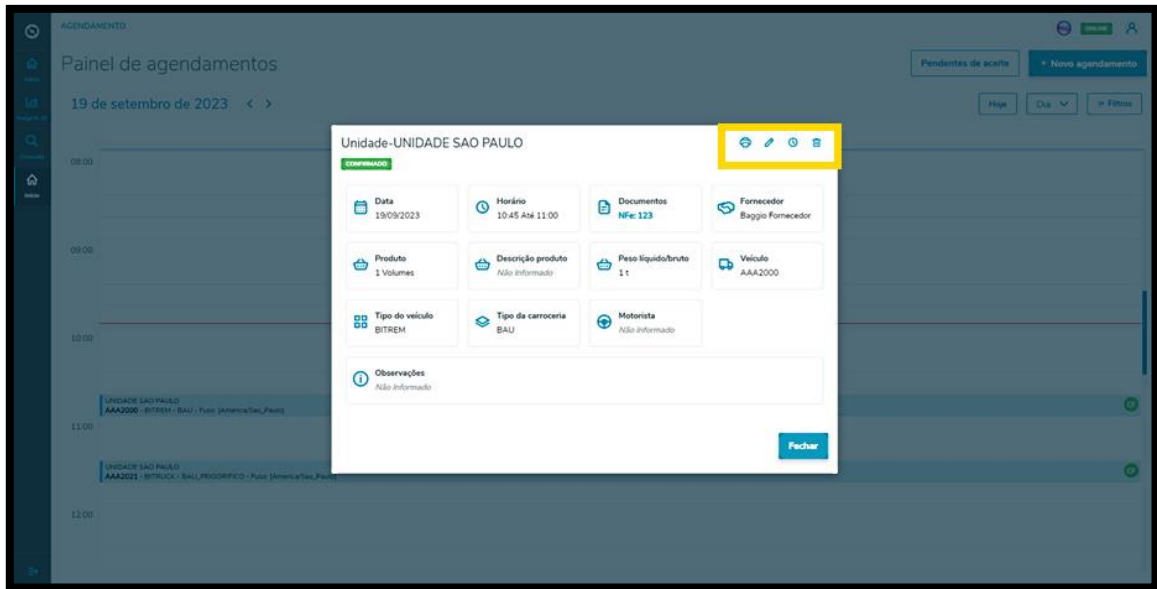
AGENDAMENTO

ONLINE

Painel de agendamentos

Pendentes de aceite

+ Novo agendamento

19 de setembro de 2023 < >

Hoje

Dia

Filtros

08:00

09:00

10:00

11:00

12:00

UNIDADE SAO PAULO
AAA2000 - BITREM - BAU - Fuso: (America/Sao_Paulo)

UNIDADE SAO PAULO
AAA2021 - BITRUCK - BAU_FRIGORIFICO - Fuso: (America/Sao_Paulo)

Unidade-UNIDADE SAO PAULO

CONFIRMADO

Data
19/09/2023

Horário
10:45 Até 11:00

Documentos
NFe: 123

Fornecedor
Baggio Fornecedor

Produto
1 Volumes

Descrição produto
Não informado

Peso líquido/bruto
1 t

Veículo
AAA2000

Tipo do veículo
BITREM

Tipo da carroceria
BAU

Motorista
Não informado

Observações
Não informado

Fechar